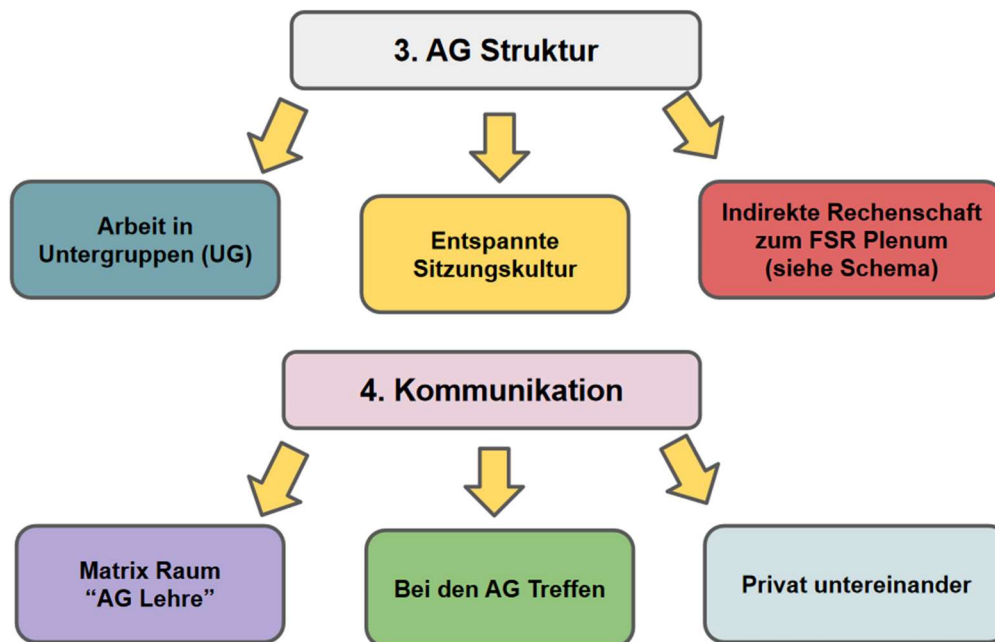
3. AG Struktur

Arbeit in Untergruppen (UG)

Entspannte Sitzungskultur

Indirekte Rechenschaft zum FSR Plenum (siehe Schema)

4. Kommunikation

Matrix Raum “AG Lehre”

Bei den AG Treffen

Privat untereinander